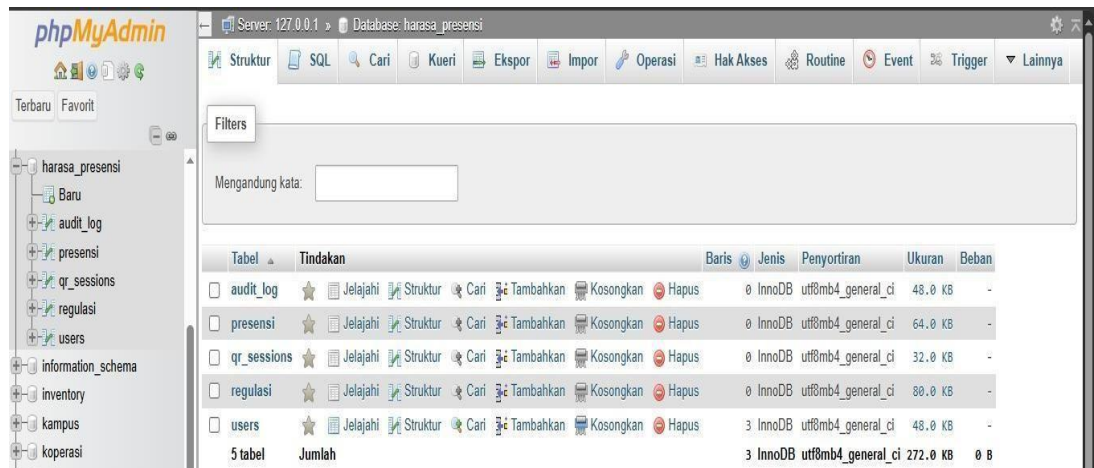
phpMyAdmin

Terbaru Favorit

harasa_presensi
Baru
audit_log
presensi
qr_sessions
regulasi
users
information_schema
inventory
kampus
koperasi

Server: 127.0.0.1 » Database: harasa_presensi

Struktur SQL Cari Kueri Ekspor Impor Operasi Hak Akses Routine Event Trigger ▼ Lainnya

Filters

Mengandung kata:

| Tabel | Tindakan | Baris | Jenis | Penyortiran | Ukuran | Beban |
|---|---|---|---|---|---|---|
| audit_log | Jelajahi Struktur Cari Tambahkan Kosongkan Hapus | 0 | InnoDB | utf8mb4_general_ci | 48.0 KB | - |
| presensi | Jelajahi Struktur Cari Tambahkan Kosongkan Hapus | 0 | InnoDB | utf8mb4_general_ci | 64.0 KB | - |
| qr_sessions | Jelajahi Struktur Cari Tambahkan Kosongkan Hapus | 0 | InnoDB | utf8mb4_general_ci | 32.0 KB | - |
| regulasi | Jelajahi Struktur Cari Tambahkan Kosongkan Hapus | 0 | InnoDB | utf8mb4_general_ci | 80.0 KB | - |
| users | Jelajahi Struktur Cari Tambahkan Kosongkan Hapus | 3 | InnoDB | utf8mb4_general_ci | 48.0 KB | - |
| 5 tabel | Jumlah | 3 | InnoDB | utf8mb4_general_ci | 272.0 KB | 0 B |